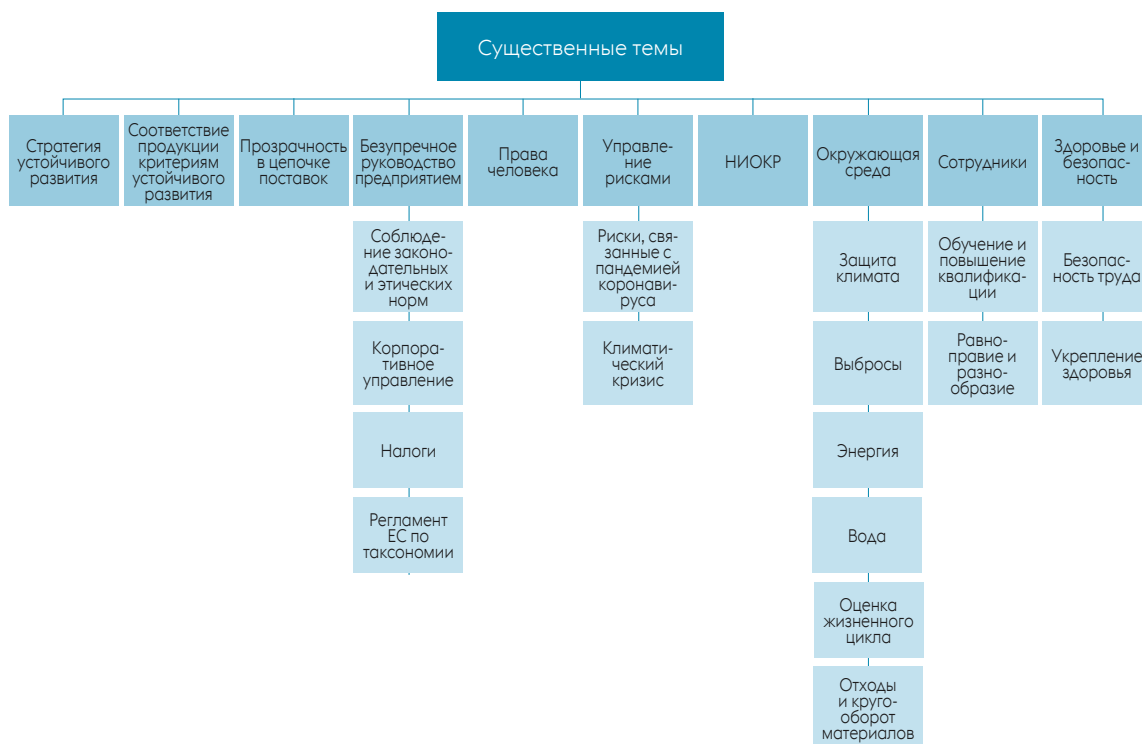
Существенные темы

Стратегия устойчивого развития

Соответствие продукции критериям устойчивого развития

Прозрачность в цепочке поставок

Безупречное руководство предприятием

Соблюдение законодательных и этических норм

Корпоративное управление

Налоги

Регламент ЕС по таксономии

Права человека

Управление рисками

Риски, связанные с пандемией коронавируса

Климатический кризис

НИОКР

Окружающая среда

Защита климата

Выбросы

Энергия

Вода

Оценка жизненного цикла

Отходы и кругооборот материалов

Сотрудники

Обучение и повышение квалификации

Равноправие и разнообразие

Здоровье и безопасность

Безопасность труда

Укрепление здоровья